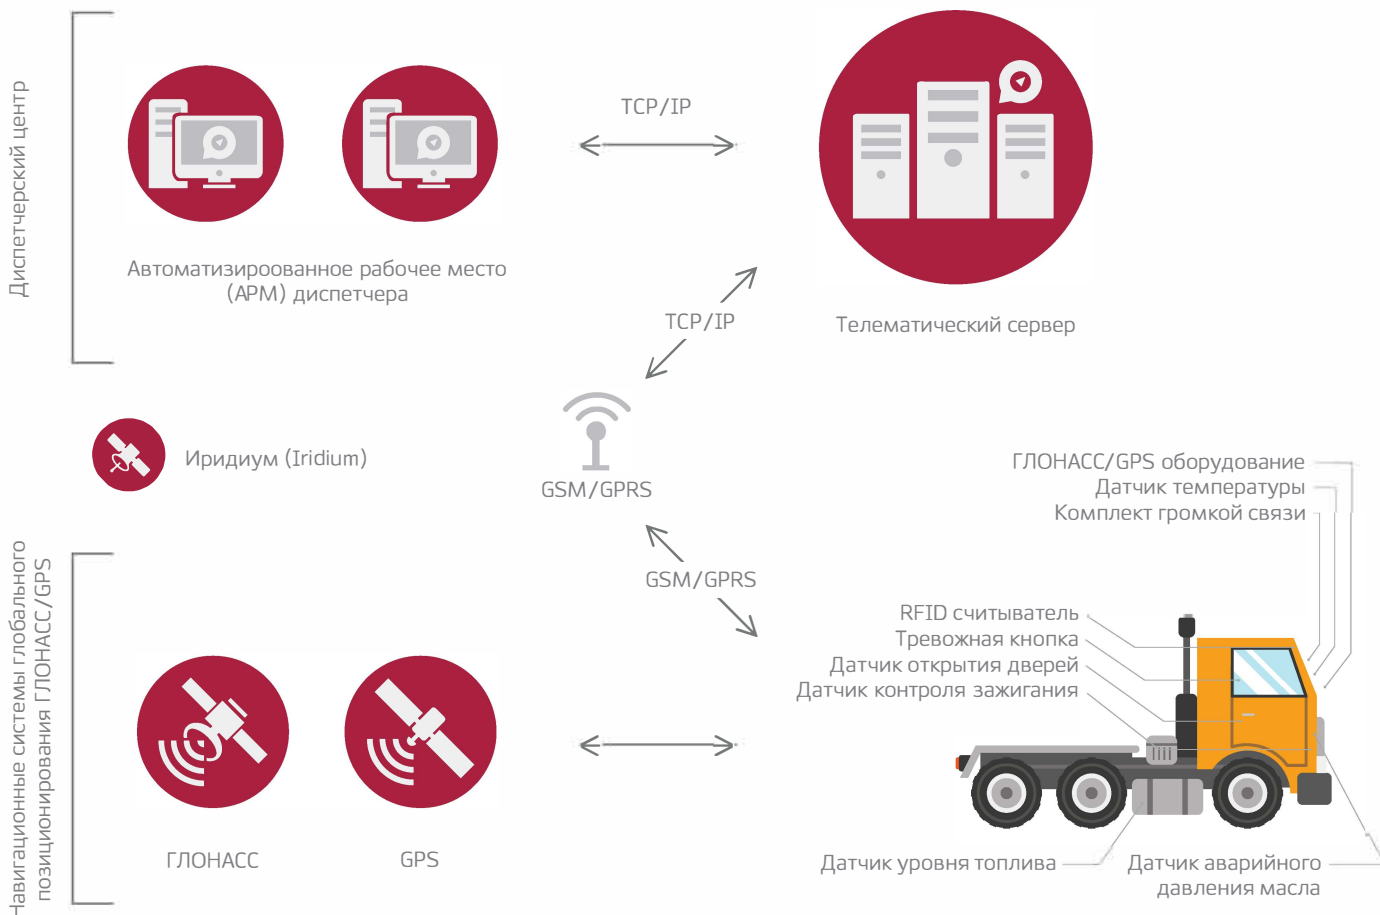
Диспетчерский центр

Автоматизироованное рабочее место (АРМ) диспетчера

TCP/IP

Телематический сервер

TCP/IP

Иридиум (Iridium)

GSM/GPRS

ГЛОНАСС/GPS оборудование
Датчик температуры
Комплект громкой связи

GSM/GPRS

RFID считыватель
Тревожная кнопка
Датчик открытия дверей
Датчик контроля зажигания

Навигационные системы глобального позиционирования ГЛОНАСС/GPS

ГЛОНАСС

GPS

Датчик уровня топлива

Датчик аварийного давления масла